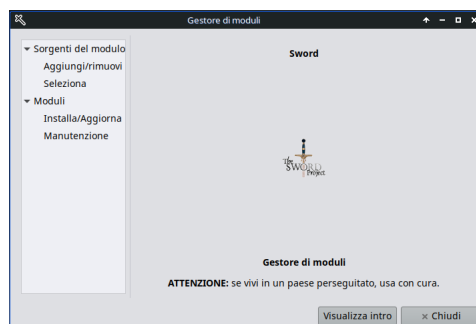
Gestore di moduli

Sorgenti del modulo
Aggiungi/rimuovi
Seleziona
Moduli
Installa/Aggiorna
Manutenzione

Sword

The SWORD Project

Gestore di moduli

ATTENZIONE: se vivi in un paese perseguitato, usa con cura.

Visualizza intro
Chiudi